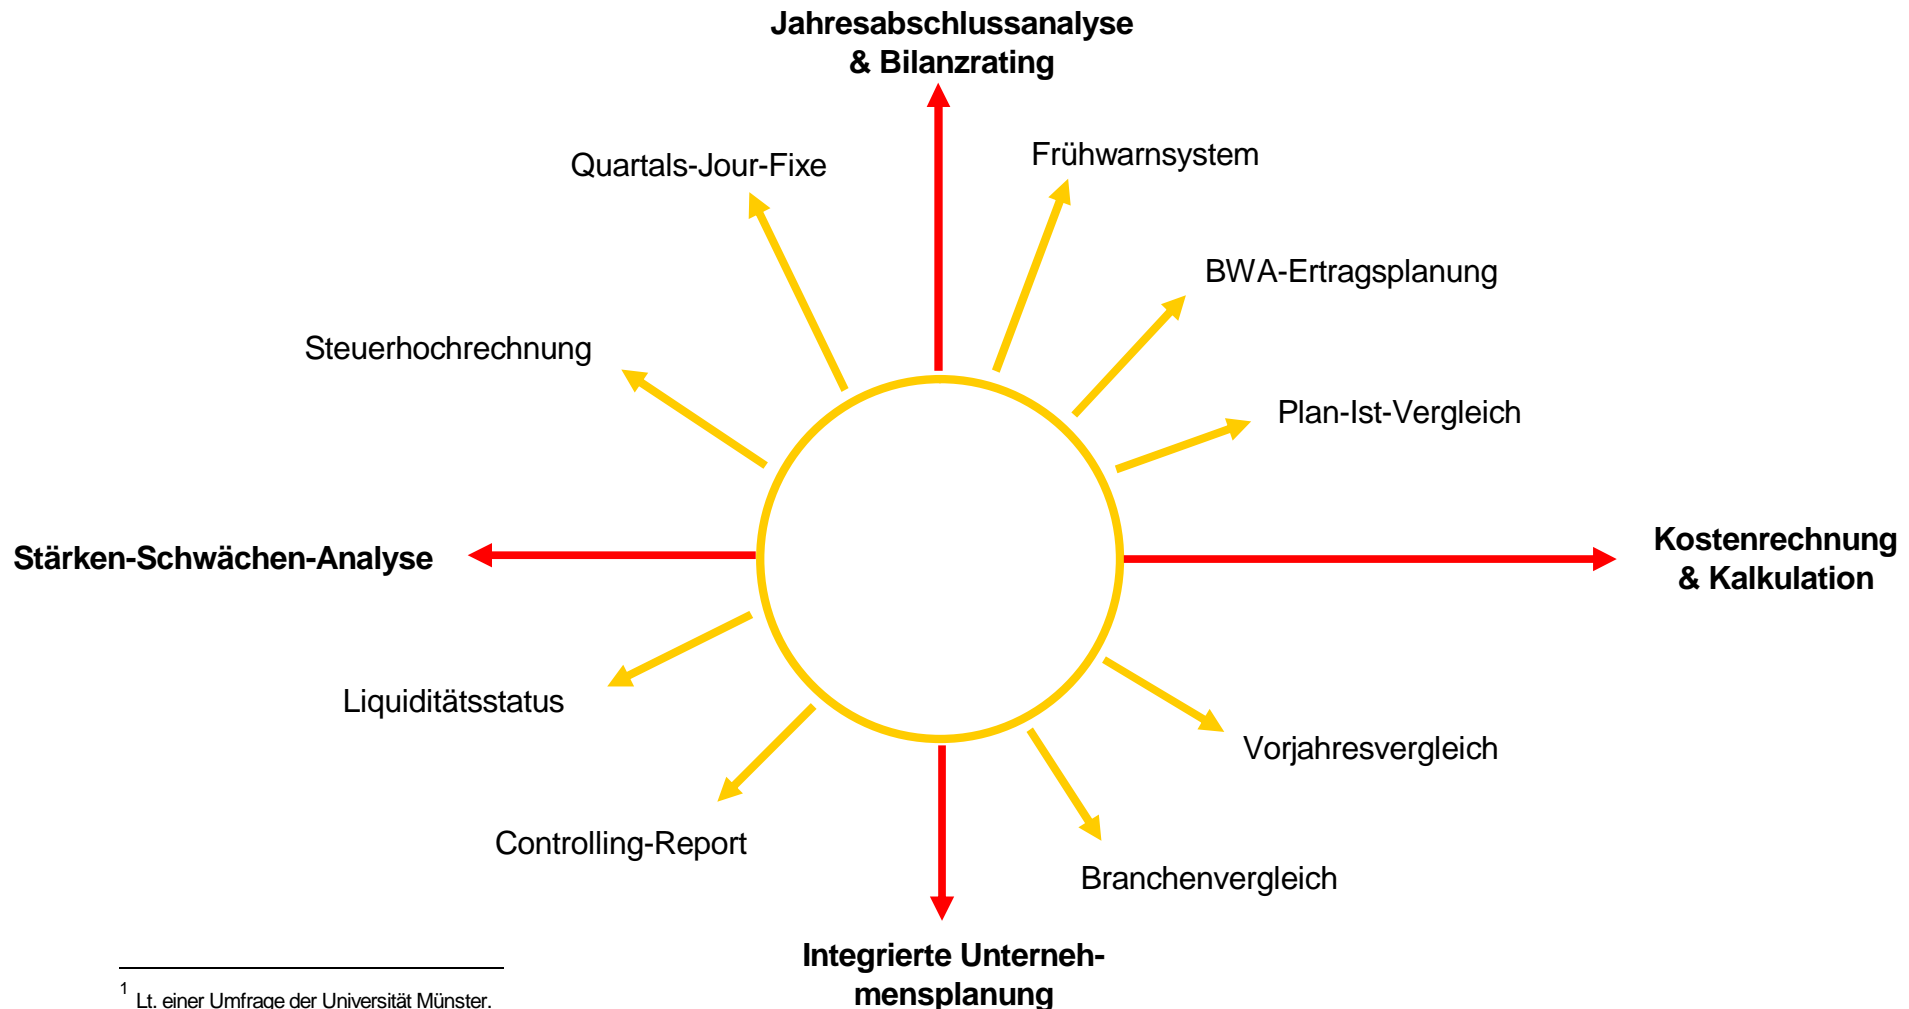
Jahresabschlussanalyse & Bilanzrating

Quartals-Jour-Fixe

Frühwarnsystem

BWA-Ertragsplanung

Steuerhochrechnung

Plan-Ist-Vergleich

Stärken-Schwächen-Analyse

Kostenrechnung & Kalkulation

Liquiditätsstatus

Vorjahresvergleich

Controlling-Report

Branchenvergleich

Integrierte Unternehmensplanung

$^1$ Lt. einer Umfrage der Universität Münster.